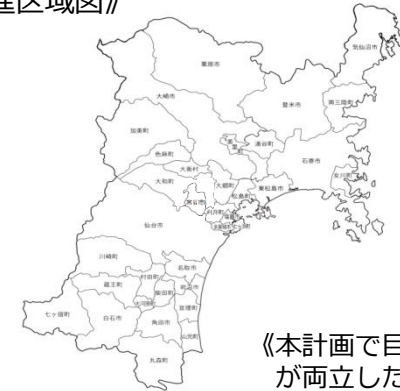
進区域図》

気仙沼市
栗原市
登米市
南三陸町
大崎市
加美町
涌谷町
色麻町
美里町
石巻市
大衡村
大和町
大郷町
東松島市
女川町
富谷市
利府町
松島町
塩竈市
七ヶ浜町
多賀城市
仙台市
川崎町
名取市
村田町
岩沼市
蔵王町
柴田町
大河原町
亘理町
七ヶ宿町
白石市
角田市
山元町
丸森町

《本計画で目
が両立した